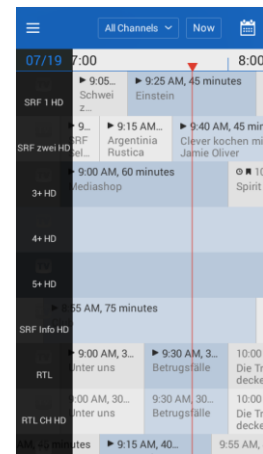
All Channels
Now
07/19
7:00
8:00
SRF 1 HD
9:05...
Schwei
9:25 AM, 45 minutes
Einstein
SRF zwei HD
9...
SRF
9:15 AM...
Argentinia
Rustica
9:40 AM, 45 min
Clever kochen mi
Jamie Oliver
3+ HD
9:00 AM, 60 minutes
Mediashop
Spirit
4+ HD
5+ HD
SRF Info HD
55 AM, 75 minutes
RTL
9:00 AM, 3...
Unter uns
9:30 AM, 3...
Betrugsfälle
10:00
Die Tr
decke
RTL CH HD
00 AM, 30...
Unter uns
9:30 AM, 30...
Betrugsfälle
10:00
Die Tr
decke
AM, 75 minutes
9:15 AM, 40...
9:55 AM,